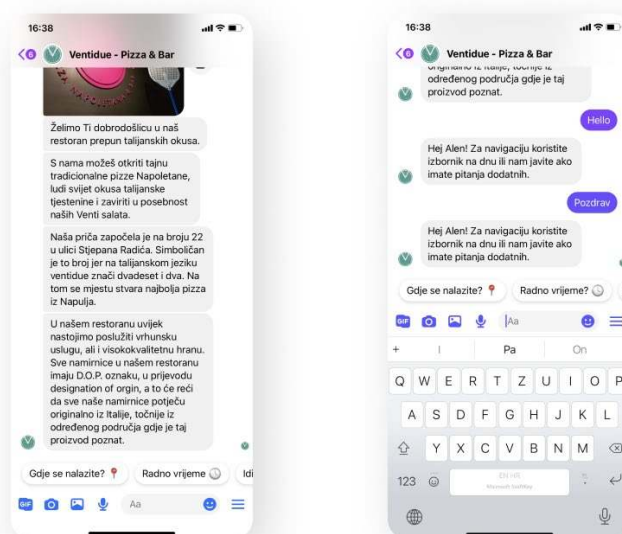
16:38

6 Ventidue - Pizza & Bar

Želimo Ti dobrodošlicu u naš restoran prepun talijanskih okusa.

S nama možeš otkriti tajnu tradicionalne pizze Napoletane, ludi svijet okusa talijanske tjestenine i zaviriti u posebnost naših Venti salata.

Naša priča započela je na broju 22 u ulici Stjepana Radića. Simboličan je to broj jer na talijanskom jeziku ventidue znači dvadeset i dva. Na tom se mjestu stvara najbolja pizza iz Napulja.

U našem restoranu uvijek nastojimo posložiti vrhunsku uslugu, ali i visokokvalitetnu hranu. Sve namirnice u našem restoranu imaju D.O.P. oznaku, u prijevodu designation of orgin, a to će reći da sve naše namirnice potječu originalno iz Italije, točnije iz određenog područja gdje je taj proizvod poznat.

Gdje se nalazite? Radno vrijeme Id

Aa

16:38

6 Ventidue - Pizza & Bar

određenog područja gdje je taj proizvod poznat.

Hello

Hej Alen! Za navigaciju koristite izbornik na dnu ili nam javite ako imate pitanja dodatnih.

Pozdrav

Hej Alen! Za navigaciju koristite izbornik na dnu ili nam javite ako imate pitanja dodatnih.

Gdje se nalazite? Radno vrijeme?

Aa

+ I Pa On

Q W E R T Z U I O P
A S D F G H J K L
Y X C V B N M
123

EN HR